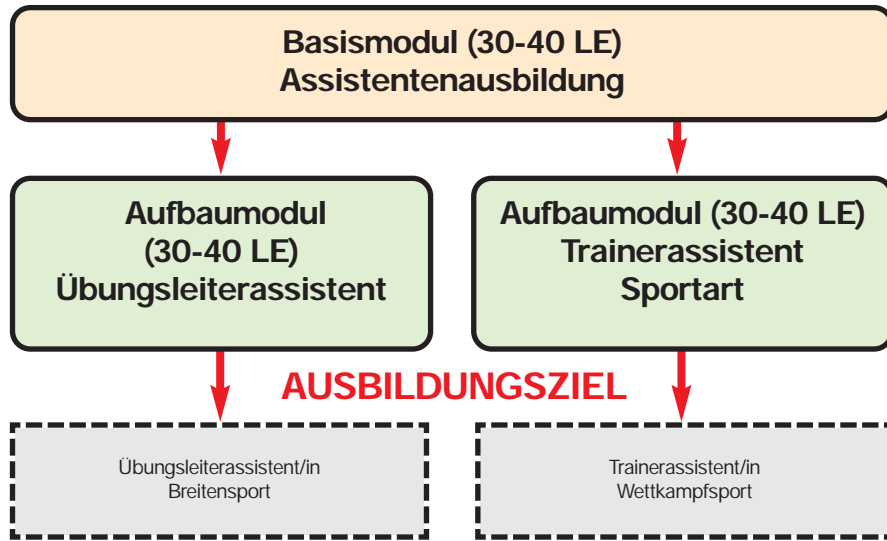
Basismodul (30-40 LE)
Assistentenausbildung

Aufbaumodul
(30-40 LE)
Übungsleiterassistent

Aufbaumodul (30-40 LE)
Trainerassistent
Sportart

AUSBILDUNGSZIEL

Übungsleiterassistent/in
Breitensport

Trainerassistent/in
Wettkampfsport